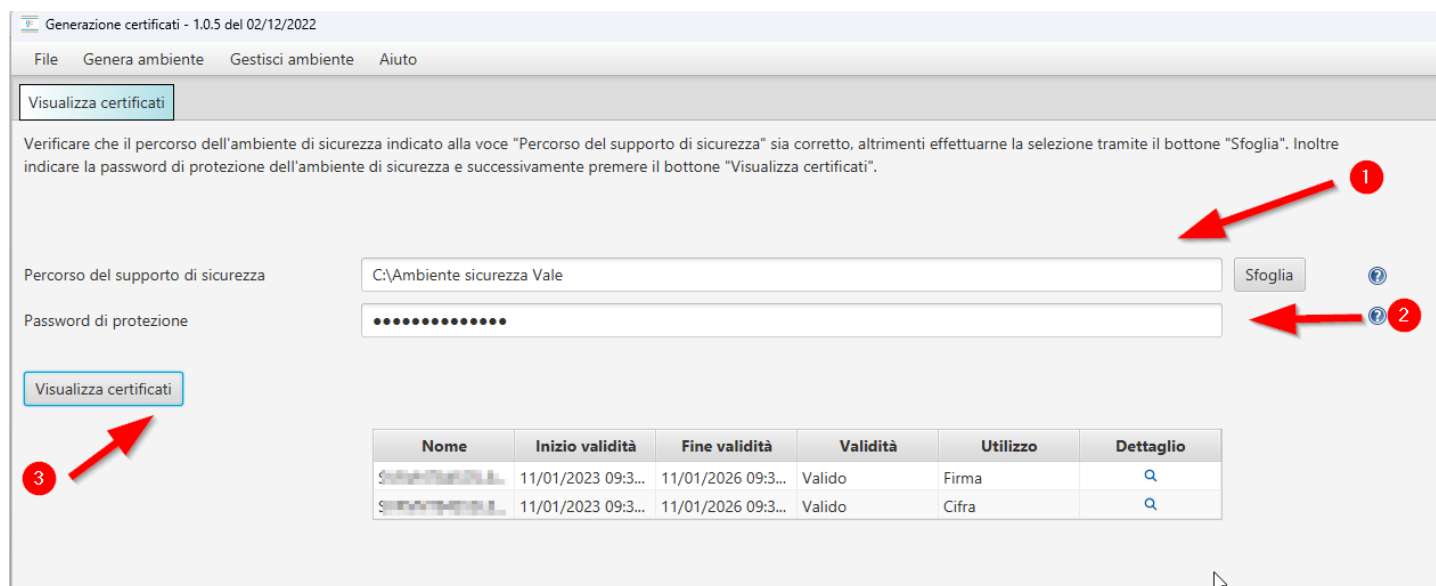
Generazione certificati - 1.0.5 del 02/12/2022

File Genera ambiente Gestisci ambiente Aiuto

Visualizza certificati

Verificare che il percorso dell'ambiente di sicurezza indicato alla voce "Percorso del supporto di sicurezza" sia corretto, altrimenti effettuarne la selezione tramite il bottone "Sfoglia". Inoltre indicare la password di protezione dell'ambiente di sicurezza e successivamente premere il bottone "Visualizza certificati".

1

Percorso del supporto di sicurezza C:\Ambiente sicurezza Vale Sfoglia

Password di protezione •••••••••••••• 2

Visualizza certificati

3

| Nome | Inizio validità | Fine validità | Validità | Utilizzo | Dettaglio |
|---|---|---|---|---|---|
| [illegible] | 11/01/2023 09:3... | 11/01/2026 09:3... | Valido | Firma | |
| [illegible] | 11/01/2023 09:3... | 11/01/2026 09:3... | Valido | Cifra | |